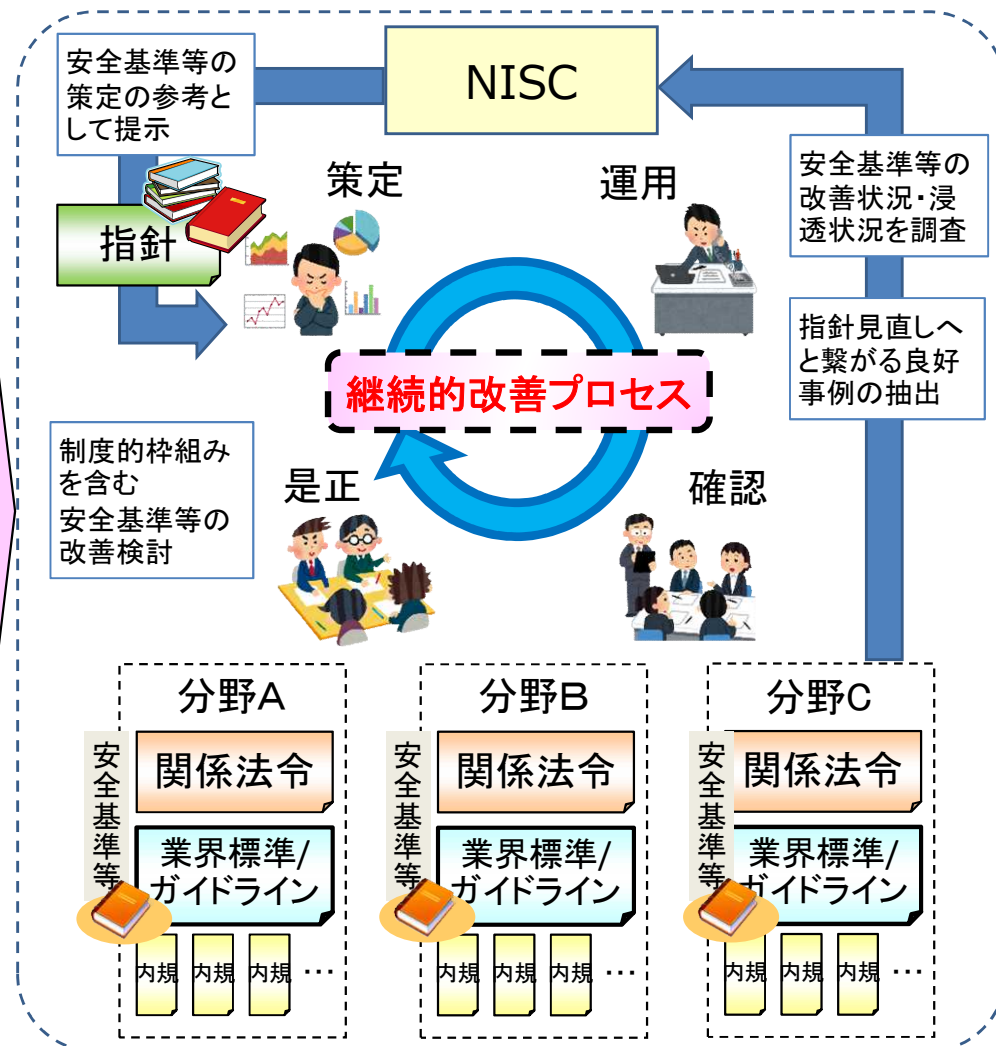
安全基準等の策定の参考として提示

NISC

安全基準等の改善状況・浸透状況を調査

指針

策定

運用

指針見直しへと繋がる良好事例の抽出

継続的改善プロセス

制度的枠組みを含む安全基準等の改善検討

是正

確認

分野A
安全基準等
関係法令
業界標準/ガイドライン
内規 内規 内規 …

分野B
安全基準等
関係法令
業界標準/ガイドライン
内規 内規 内規 …

分野C
安全基準等
関係法令
業界標準/ガイドライン
内規 内規 内規 …